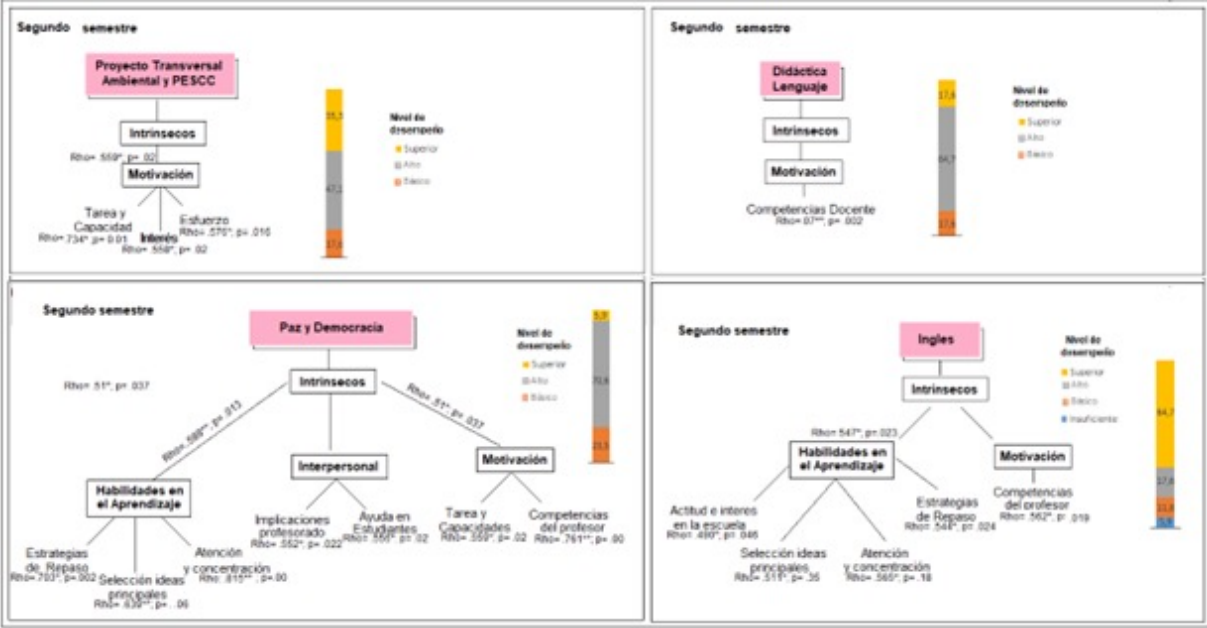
Segundo semestre

Proyecto Transversal Ambiental y PESCC

Intrinsecos

Rho= .559*; p= .02

Motivación

Tarea y Capacidad
Rho=.734*; p= 0.01

Interés
Rho= .558*; p= .02

Esfuerzo
Rho= .570*; p= .016

35,3
47,1
17,6

Nivel de desempeño
Superior
Alto
Básico

Segundo semestre

Didáctica Lenguaje

Intrinsecos

Motivación

Competencias Docente
Rho= .07**; p= .002

17,6
64,7
17,6

Nivel de desempeño
Superior
Alto
Básico

Segundo semestre

Paz y Democracia

Rho= .51*; p= .037

Intrinsecos

Rho= .588**; p= .013

Rho= .51*; p= .037

Interpersonal

Motivación

Habilidades en el Aprendizaje

Estrategias de Repaso
Rho= .703*; p= .002

Selección ideas principales
Rho= .639**; p= .06

Atención y concentración
Rho= .815**; p= .00

Implicaciones profesorado
Rho= .552*; p= .022

Ayuda en Estudiantes
Rho= .555*; p= .02

Tarea y Capacidades
Rho= .559*; p= .02

Competencias del profesor
Rho= .761**; p= .00

5,9
70,6
23,5

Nivel de desempeño
Superior
Alto
Básico

Segundo semestre

Ingles

Intrinsecos

Rho= .547*; p= .023

Habilidades en el Aprendizaje

Motivación

Actitud e interes en la escuela
Rho= .490*; p= .046

Selección ideas principales
Rho= .511*; p= .35

Atención y concentración
Rho= .565*; p= .18

Estrategias de Repaso
Rho= .548*; p= .024

Competencias del profesor
Rho= .562*; p= .019

64,7
17,6
11,8
5,9

Nivel de desempeño
Superior
Alto
Básico
Insuficiente